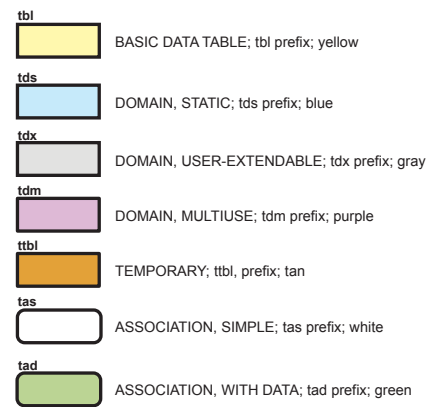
tbl
BASIC DATA TABLE; tbl prefix; yellow

tds
DOMAIN, STATIC; tds prefix; blue

tdx
DOMAIN, USER-EXTENDABLE; tdx prefix; gray

tdm
DOMAIN, MULTIUSE; tdm prefix; purple

ttbl
TEMPORARY; ttbl, prefix; tan

tas
ASSOCIATION, SIMPLE; tas prefix; white

tad
ASSOCIATION, WITH DATA; tad prefix; green